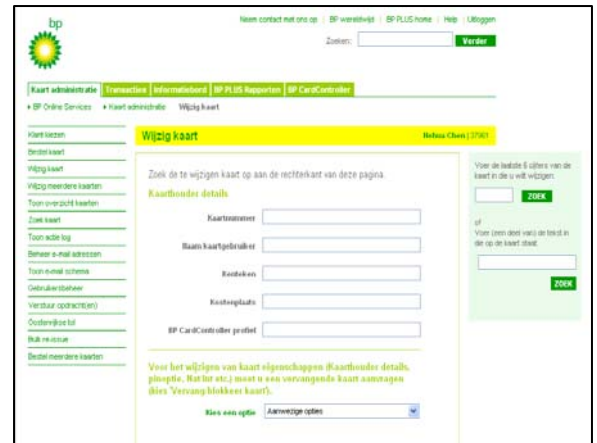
bp

Neem contact met ons op | BP wereldwijd | BP PLUS home | Help | Uitloggen

Zoeken: Verder

Kaart administratie | Transactie | Informatiebord | BP PLUS Rapporten | BP CardController

• BP Online Services • Kaart administratie Wijzig kaart

Kaart kiezen
Bestel kaart
Wijzig kaart
Wijzig meerdere kaarten
Toon overzicht kaarten
Zoek kaart
Toon actie log
Beheer e-mail adressen
Toon e-mail schema
Gebruikersbeheer
Verstuur opdracht(en)
Oostenrijkse tol
Bulk re-issue
Bestel meerdere kaarten

Wijzig kaart

Nelma Chen | 37961

Zoek de te wijzigen kaart op aan de rechterkant van deze pagina.

Kaarthouder details

Kaartnummer

Naam kaartgebruiker

Kenteken

Kostenplaats

BP CardController profiel

Voor het wijzigen van kaart eigenschappen (Kaarthouder details, pincode, Netlist etc.) moet u een vervangende kaart aanvragen (kies 'Vervang/blokkeer kaart').

Kies een optie Aanwezige opties

Voer de laatste 6 cijfers van de kaart in die u wilt wijzigen.

ZOEK

of
Voer (een deel van) de tekst in die op de kaart staat.

ZOEK